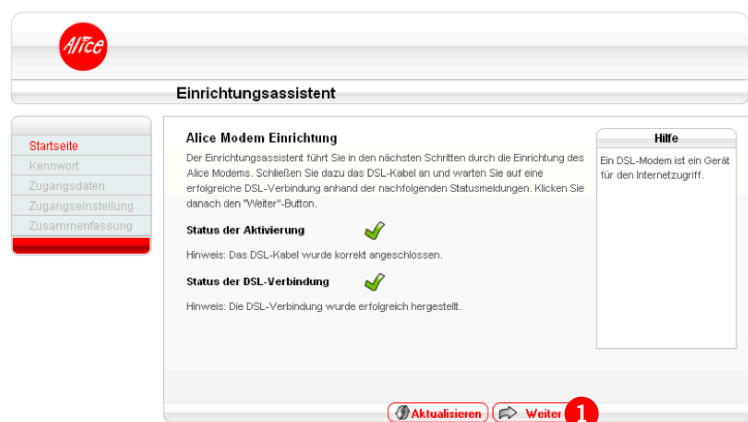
Alice

Einrichtungsassistent

Startseite
Kennwort
Zugangsdaten
Zugangseinstellung
Zusammenfassung

Alice Modem Einrichtung

Der Einrichtungsassistent führt Sie in den nächsten Schritten durch die Einrichtung des Alice Modems. Schließen Sie dazu das DSL-Kabel an und warten Sie auf eine erfolgreiche DSL-Verbindung anhand der nachfolgenden Statusmeldungen. Klicken Sie danach den "Weiter"-Button.

Status der Aktivierung

Hinweis: Das DSL-Kabel wurde korrekt angeschlossen.

Status der DSL-Verbindung

Hinweis: Die DSL-Verbindung wurde erfolgreich hergestellt.

Hilfe

Ein DSL-Modem ist ein Gerät für den Internetzugriff.

Aktualisieren
Weiter
1